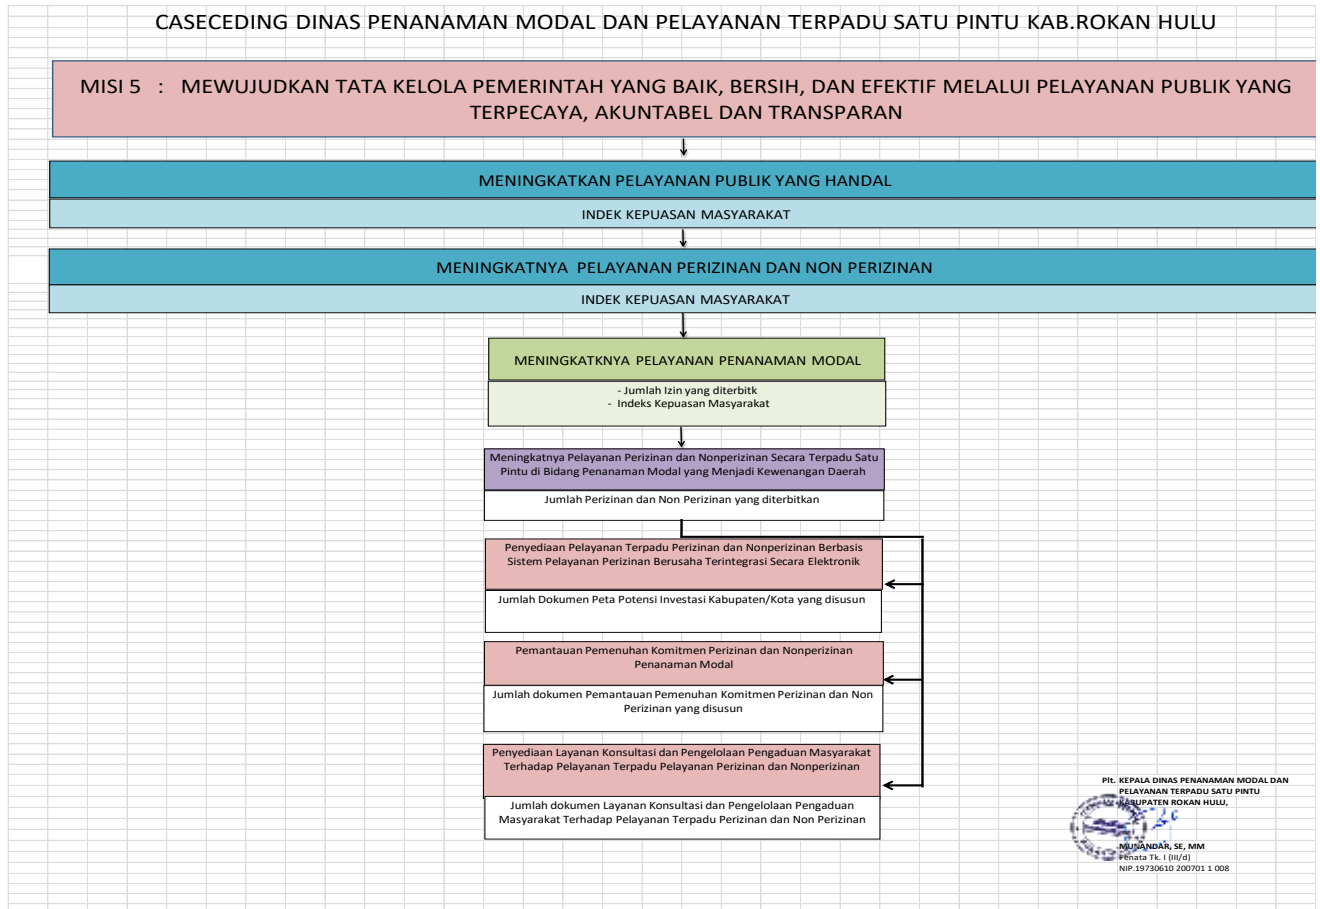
CASECEDING DINAS PENANAMAN MODAL DAN PELAYANAN TERPADU SATU PINTU KAB.ROKAN HULU

MISI 5 : MEWUJUDKAN TATA KELOLA PEMERINTAH YANG BAIK, BERSIH, DAN EFEKTIF MELALUI PELAYANAN PUBLIK YANG TERPECAYA, AKUNTABEL DAN TRANSPARAN

MENINGKATKAN PELAYANAN PUBLIK YANG HANDAL

INDEK KEPUASAN MASYARAKAT

MENINGKATNYA PELAYANAN PERIZINAN DAN NON PERIZINAN

INDEK KEPUASAN MASYARAKAT

MENINGKATKNYA PELAYANAN PENANAMAN MODAL

- Jumlah Izin yang diterbitk
- Indeks Kepuasan Masyarakat

Meningkatnya Pelayanan Perizinan dan Nonperizinan Secara Terpadu Satu Pintu di Bidang Penanaman Modal yang Menjadi Kewenangan Daerah

Jumlah Perizinan dan Non Perizinan yang diterbitkan

Penyediaan Pelayanan Terpadu Perizinan dan Nonperizinan Berbasis Sistem Pelayanan Perizinan Berusaha Terintegrasi Secara Elektronik

Jumlah Dokumen Peta Potensi Investasi Kabupaten/Kota yang disusun

Pemantauan Pemenuhan Komitmen Perizinan dan Nonperizinan Penanaman Modal

Jumlah dokumen Pemantauan Pemenuhan Komitmen Perizinan dan Non Perizinan yang disusun

Penyediaan Layanan Konsultasi dan Pengelolaan Pengaduan Masyarakat Terhadap Pelayanan Terpadu Pelayanan Perizinan dan Nonperizinan

Jumlah dokumen Layanan Konsultasi dan Pengelolaan Pengaduan Masyarakat Terhadap Pelayanan Terpadu Perizinan dan Non Perizinan

Plt. KEPALA DINAS PENANAMAN MODAL DAN PELAYANAN TERPADU SATU PINTU KABUPATEN ROKAN HULU,

MUNANDAR, SE, MM
Penata Tk. I (III/d)
NIP.19730610 200701 1 008